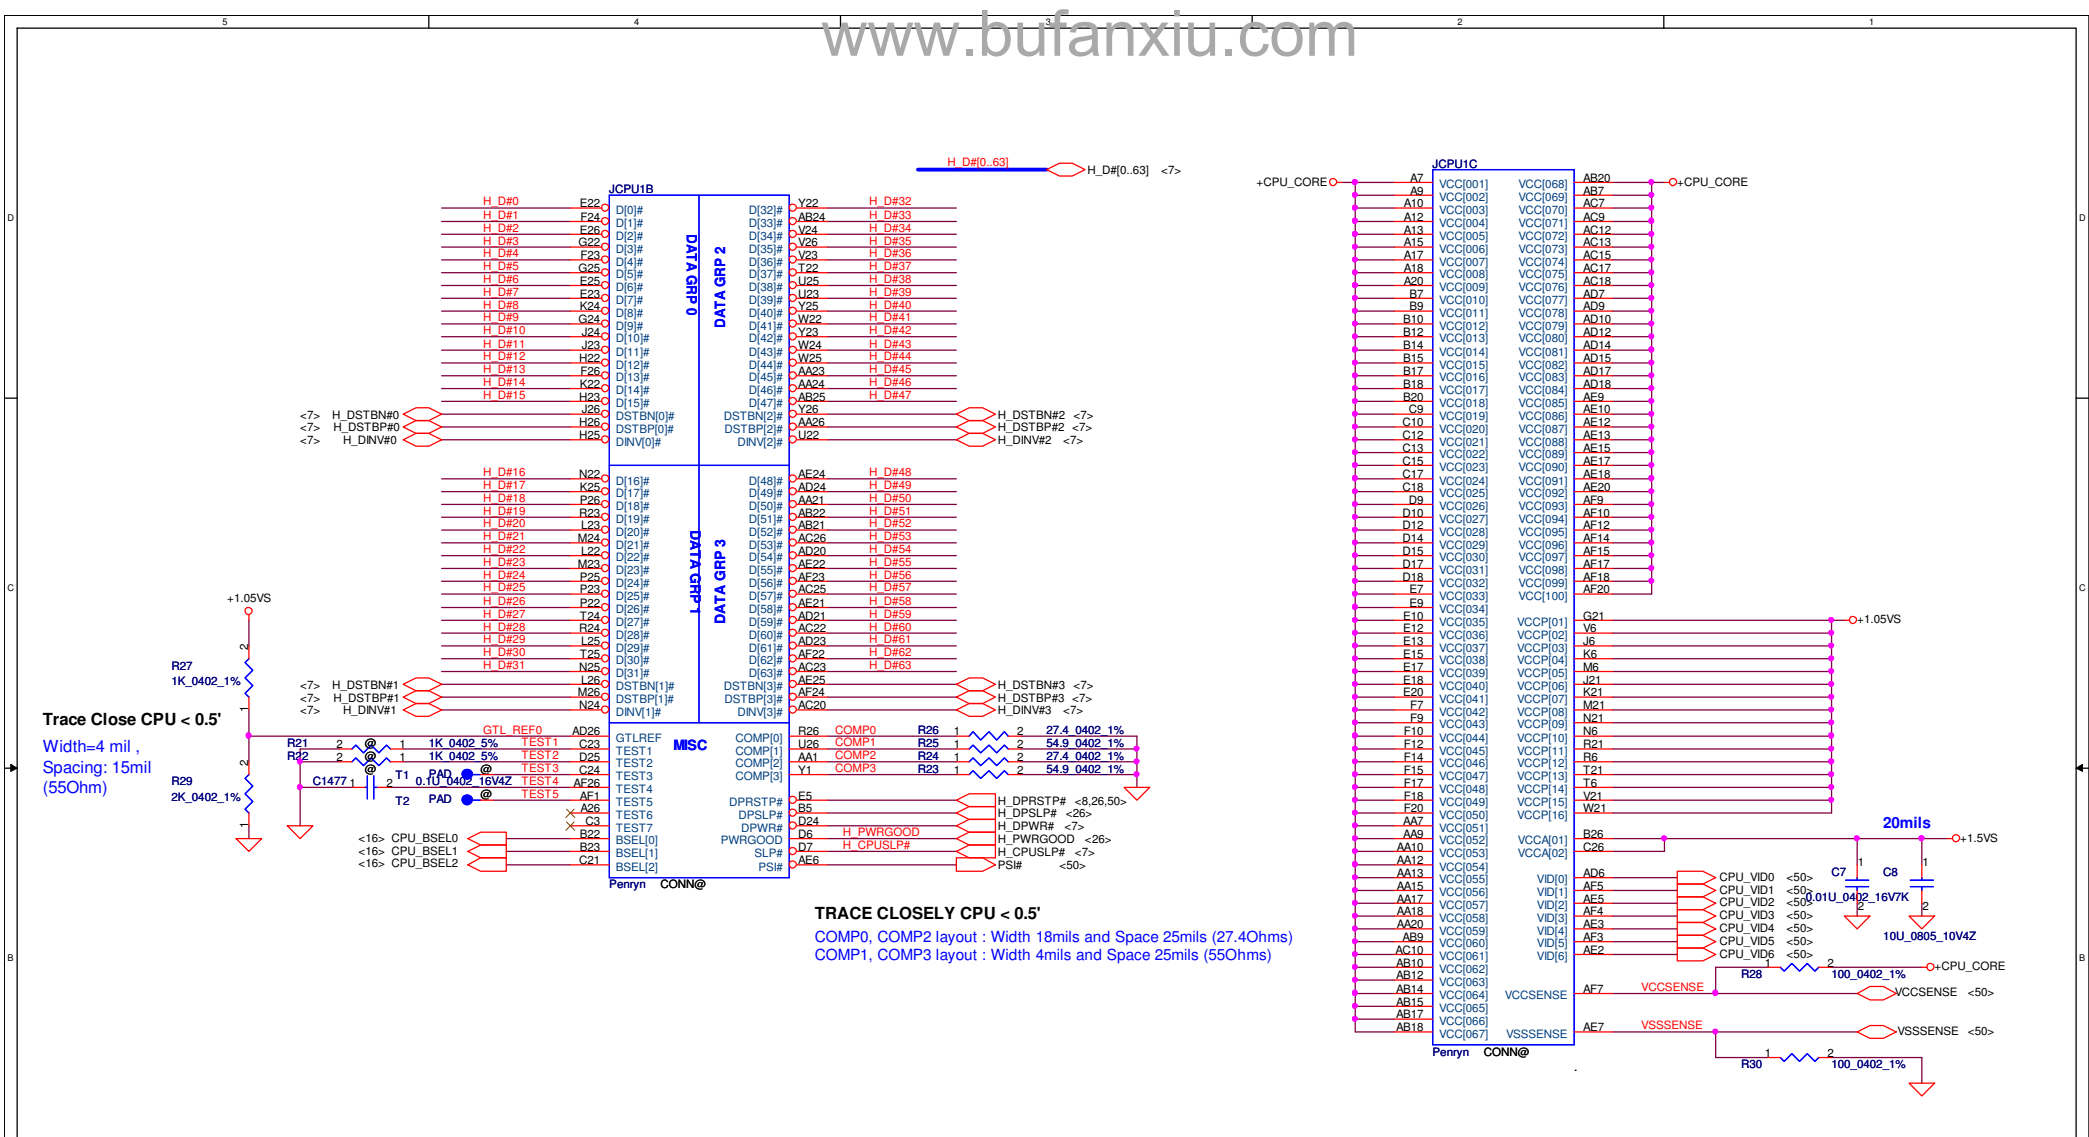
5 4 3 2 1

www.bufanxiu.com

H_D#[0..63] H_D#[0..63] <7>

JCPU1B

H_D#0 E22 D[0]#
H_D#1 F24 D[1]#
H_D#2 E26 D[2]#
H_D#3 G22 D[3]#
H_D#4 F23 D[4]#
H_D#5 G25 D[5]#
H_D#6 E25 D[6]#
H_D#7 E23 D[7]#
H_D#8 K24 D[8]#
H_D#9 G24 D[9]#
H_D#10 J24 D[10]#
H_D#11 J23 D[11]#
H_D#12 H22 D[12]#
H_D#13 F26 D[13]#
H_D#14 K22 D[14]#
H_D#15 H23 D[15]#
<7> H_DSTBN#0 J26 DSTBN[0]#
<7> H_DSTBP#0 H26 DSTBP[0]#
<7> H_DINV#0 H25 DINV[0]#

DATA GRP 0
DATA GRP 2

D[32]# Y22 H_D#32
D[33]# AB24 H_D#33
D[34]# V24 H_D#34
D[35]# V26 H_D#35
D[36]# V23 H_D#36
D[37]# T22 H_D#37
D[38]# U25 H_D#38
D[39]# U23 H_D#39
D[40]# Y25 H_D#40
D[41]# W22 H_D#41
D[42]# Y23 H_D#42
D[43]# W24 H_D#43
D[44]# W25 H_D#44
D[45]# AA23 H_D#45
D[46]# AA24 H_D#46
D[47]# AB25 H_D#47
DSTBN[2]# Y26 H_DSTBN#2 <7>
DSTBP[2]# AA26 H_DSTBP#2 <7>
DINV[2]# U22 H_DINV#2 <7>

H_D#16 N22 D[16]#
H_D#17 K25 D[17]#
H_D#18 P26 D[18]#
H_D#19 R23 D[19]#
H_D#20 L23 D[20]#
H_D#21 M24 D[21]#
H_D#22 L22 D[22]#
H_D#23 M23 D[23]#
H_D#24 P25 D[24]#
H_D#25 P23 D[25]#
H_D#26 P22 D[26]#
H_D#27 T24 D[27]#
H_D#28 R24 D[28]#
H_D#29 L25 D[29]#
H_D#30 T25 D[30]#
H_D#31 N25 D[31]#
<7> H_DSTBN#1 L26 DSTBN[1]#
<7> H_DSTBP#1 M26 DSTBP[1]#
<7> H_DINV#1 N24 DINV[1]#

DATA GRP 1
DATA GRP 3

D[48]# AE24 H_D#48
D[49]# AD24 H_D#49
D[50]# AA21 H_D#50
D[51]# AB22 H_D#51
D[52]# AB21 H_D#52
D[53]# AC26 H_D#53
D[54]# AD20 H_D#54
D[55]# AE22 H_D#55
D[56]# AF23 H_D#56
D[57]# AC25 H_D#57
D[58]# AE21 H_D#58
D[59]# AD21 H_D#59
D[60]# AC22 H_D#60
D[61]# AD23 H_D#61
D[62]# AF22 H_D#62
D[63]# AC23 H_D#63
DSTBN[3]# AE25 H_DSTBN#3 <7>
DSTBP[3]# AF24 H_DSTBP#3 <7>
DINV[3]# AC20 H_DINV#3 <7>

+1.05VS
R27
1K_0402_1%
Trace Close CPU < 0.5'
Width=4 mil ,
Spacing: 15mil
(55Ohm)
R29
2K_0402_1%
R21 2 1 1K_0402_5%
R22 2 1 1K_0402_5%
C1477 1 2 0.1U_0402_16V4Z
T1 PAD
T2 PAD

GTL_REF0 AD26 GTLREF
TEST1 C23 TEST1
TEST2 D25 TEST2
TEST3 C24 TEST3
TEST4 AF26 TEST4
TEST5 AF1 TEST5
A26 TEST6
C3 TEST7
MISC
<16> CPU_BSEL0 B22 BSEL[0]
<16> CPU_BSEL1 B23 BSEL[1]
<16> CPU_BSEL2 C21 BSEL[2]
Penryn CONN@

COMP[0] R26 COMP0 R26 1 2 27.4_0402_1%
COMP[1] U26 COMP1 R25 1 2 54.9_0402_1%
COMP[2] AA1 COMP2 R24 1 2 27.4_0402_1%
COMP[3] Y1 COMP3 R23 1 2 54.9_0402_1%

DPRSTP# E5 H_DPRSTP# <8,26,50>
DPSLP# B5 H_DPSLP# <26>
DPWR# D24 H_DPWR# <7>
PWRGOOD D6 H_PWRGOOD H_PWRGOOD <26>
SLP# D7 H_CPUSLP# H_CPUSLP# <7>
PSI# AE6 PSI# <50>

TRACE CLOSELY CPU < 0.5'
COMP0, COMP2 layout : Width 18mils and Space 25mils (27.4Ohms)
COMP1, COMP3 layout : Width 4mils and Space 25mils (55Ohms)

JCPU1C
+CPU_CORE
+CPU_CORE

A7 VCC[001] VCC[068] AB20
A9 VCC[002] VCC[069] AB7
A10 VCC[003] VCC[070] AC7
A12 VCC[004] VCC[071] AC9
A13 VCC[005] VCC[072] AC12
A15 VCC[006] VCC[073] AC13
A17 VCC[007] VCC[074] AC15
A18 VCC[008] VCC[075] AC17
A20 VCC[009] VCC[076] AC18
B7 VCC[010] VCC[077] AD7
B9 VCC[011] VCC[078] AD9
B10 VCC[012] VCC[079] AD10
B12 VCC[013] VCC[080] AD12
B14 VCC[014] VCC[081] AD14
B15 VCC[015] VCC[082] AD15
B17 VCC[016] VCC[083] AD17
B18 VCC[017] VCC[084] AD18
B20 VCC[018] VCC[085] AE9
C9 VCC[019] VCC[086] AE10
C10 VCC[020] VCC[087] AE12
C12 VCC[021] VCC[088] AE13
C13 VCC[022] VCC[089] AE15
C15 VCC[023] VCC[090] AE17
C17 VCC[024] VCC[091] AE18
C18 VCC[025] VCC[092] AE20
D9 VCC[026] VCC[093] AF9
D10 VCC[027] VCC[094] AF10
D12 VCC[028] VCC[095] AF12
D14 VCC[029] VCC[096] AF14
D15 VCC[030] VCC[097] AF15
D17 VCC[031] VCC[098] AF17
D18 VCC[032] VCC[099] AF18
E7 VCC[033] VCC[100] AF20
E9 VCC[034]
E10 VCC[035] VCCP[01] G21 +1.05VS
E12 VCC[036] VCCP[02] V6
E13 VCC[037] VCCP[03] J6
E15 VCC[038] VCCP[04] K6
E17 VCC[039] VCCP[05] M6
E18 VCC[040] VCCP[06] J21
E20 VCC[041] VCCP[07] K21
F7 VCC[042] VCCP[08] M21
F9 VCC[043] VCCP[09] N21
F10 VCC[044] VCCP[10] N6
F12 VCC[045] VCCP[11] R21
F14 VCC[046] VCCP[12] R6
F15 VCC[047] VCCP[13] T21
F17 VCC[048] VCCP[14] T6
F18 VCC[049] VCCP[15] V21
F20 VCC[050] VCCP[16] W21
AA7 VCC[051]
AA9 VCC[052] VCCA[01] B26
AA10 VCC[053] VCCA[02] C26
AA12 VCC[054]
AA13 VCC[055] VID[0] AD6 CPU_VID0 <50>
AA15 VCC[056] VID[1] AF5 CPU_VID1 <50>
AA17 VCC[057] VID[2] AE5 CPU_VID2 <50>
AA18 VCC[058] VID[3] AF4 CPU_VID3 <50>
AA20 VCC[059] VID[4] AE3 CPU_VID4 <50>
AB9 VCC[060] VID[5] AF3 CPU_VID5 <50>
AC10 VCC[061] VID[6] AE2 CPU_VID6 <50>
AB10 VCC[062]
AB12 VCC[063]
AB14 VCC[064] VCCSENSE AF7 VCCSENSE VCCSENSE <50>
AB15 VCC[065]
AB17 VCC[066]
AB18 VCC[067] VSSSENSE AE7 VSSSENSE VSSSENSE <50>
Penryn CONN@

20mils
+1.5VS
C7 C8
0.01U_0402_16V7K
10U_0805_10V4Z
R28 1 2 100_0402_1% +CPU_CORE
R30 1 2 100_0402_1%